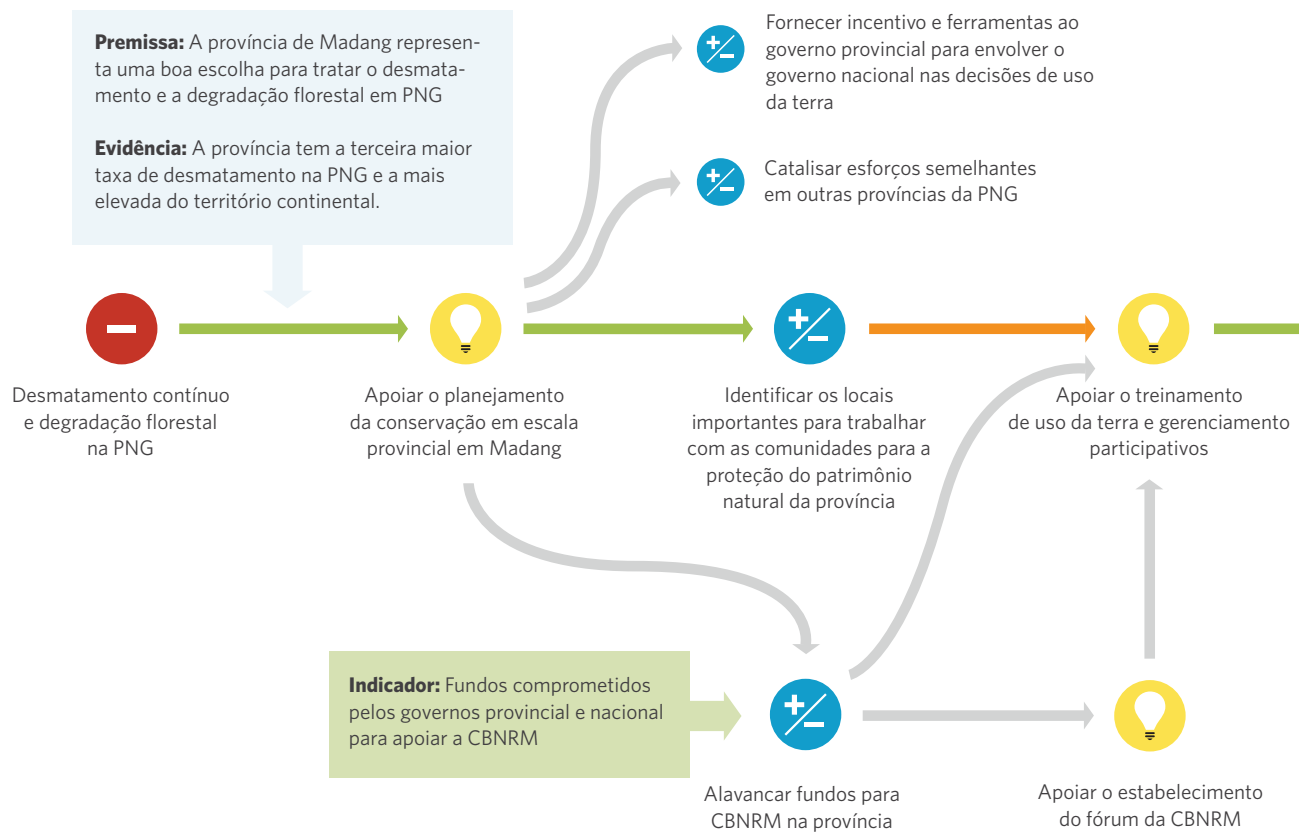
**Premissa:** A província de Madang representa uma boa escolha para tratar o desmatamento e a degradação florestal em PNG

**Evidência:** A província tem a terceira maior taxa de desmatamento na PNG e a mais elevada do território continental.

Fornecer incentivo e ferramentas ao governo provincial para envolver o governo nacional nas decisões de uso da terra

Catalisar esforços semelhantes em outras províncias da PNG

Desmatamento contínuo e degradação florestal na PNG

Apoiar o planejamento da conservação em escala provincial em Madang

Identificar os locais importantes para trabalhar com as comunidades para a proteção do patrimônio natural da província

Apoiar o treinamento de uso da terra e gerenciamento participativos

**Indicador:** Fundos comprometidos pelos governos provincial e nacional para apoiar a CBNRM

Alavancar fundos para CBNRM na província

Apoiar o estabelecimento do fórum da CBNRM